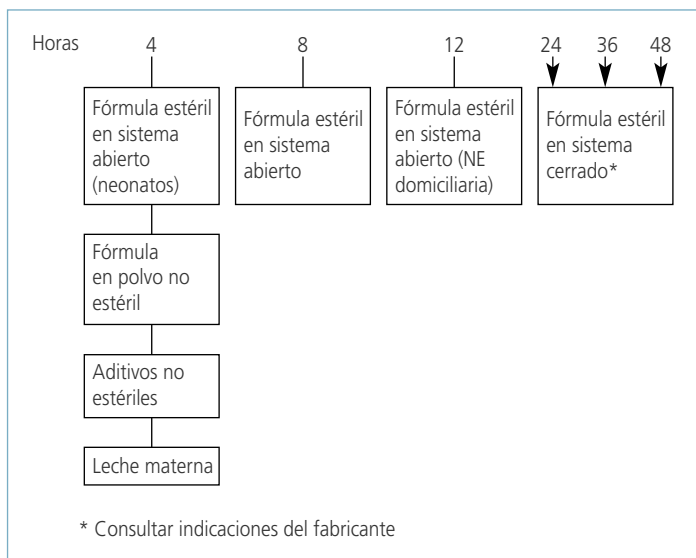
Horas 4 8 12 24 36 48

Fórmula estéril en sistema abierto (neonatos)

Fórmula estéril en sistema abierto

Fórmula estéril en sistema abierto (NE domiciliaria)

Fórmula estéril en sistema cerrado*

Fórmula en polvo no estéril

Aditivos no estériles

Leche materna

* Consultar indicaciones del fabricante